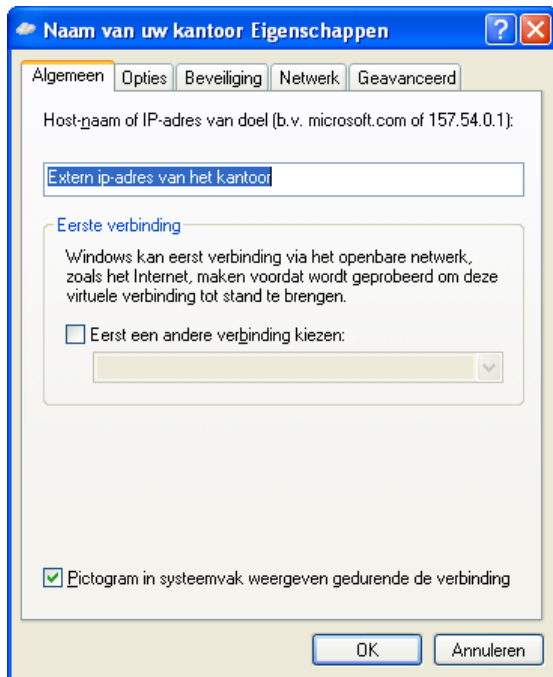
Naam van uw kantoor Eigenschappen

?

X

Algemeen | Opties | Beveiliging | Netwerk | Geavanceerd

Host-naam of IP-adres van doel (b.v. microsoft.com of 157.54.0.1):

Extern ip-adres van het kantoor

Eerste verbinding

Windows kan eerst verbinding via het openbare netwerk, zoals het Internet, maken voordat wordt geprobeerd om deze virtuele verbinding tot stand te brengen.

Eerst een andere verbinding kiezen:

Pictogram in systeemvak weergeven gedurende de verbinding

OK

Annuleren